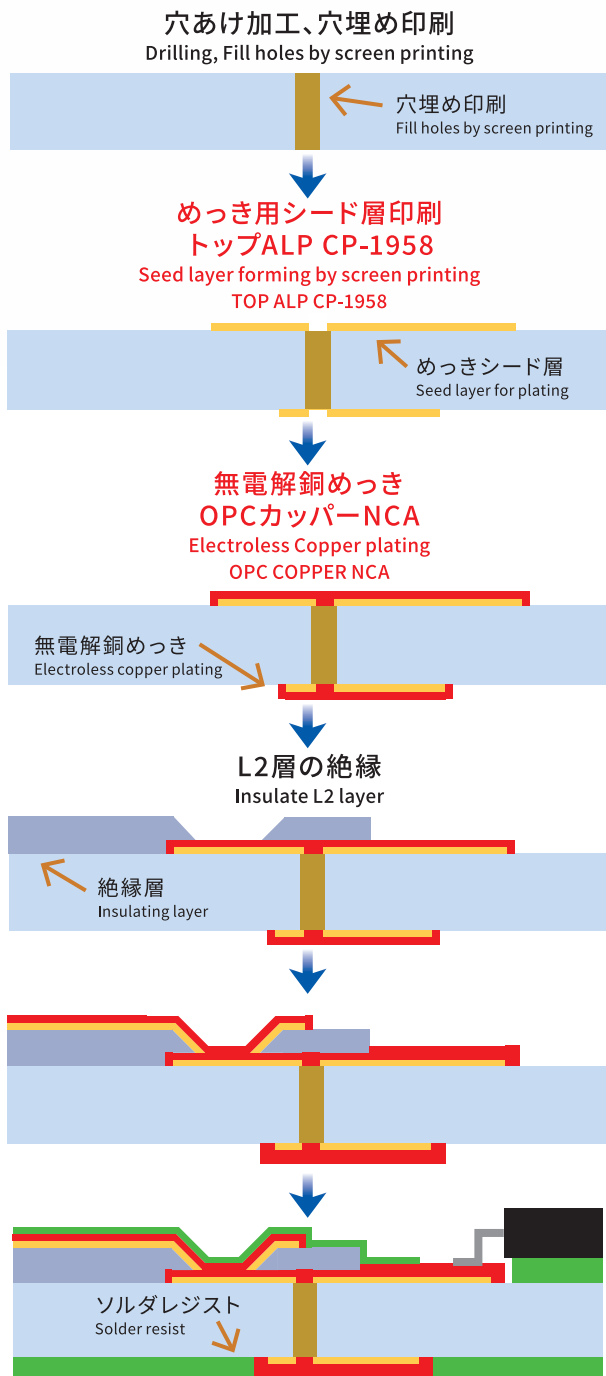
穴あけ加工、穴埋め印刷
Drilling, Fill holes by screen printing

穴埋め印刷
Fill holes by screen printing

めっき用シード層印刷
トップALP CP-1958
Seed layer forming by screen printing
TOP ALP CP-1958

めっきシード層
Seed layer for plating

無電解銅めっき
OPCカッパーNCA
Electroless Copper plating
OPC COPPER NCA

無電解銅めっき
Electroless copper plating

L2層の絶縁
Insulate L2 layer

絶縁層
Insulating layer

ソルダレジスト
Solder resist